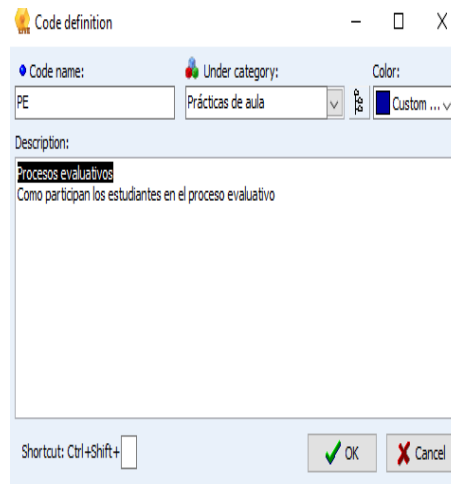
Code definition

Code name:
PE

Under category:
Prácticas de aula

Color:
Custom ...

Description:
Procesos evaluativos
Como participan los estudiantes en el proceso evaluativo

Shortcut: Ctrl+Shift+

OK

Cancel